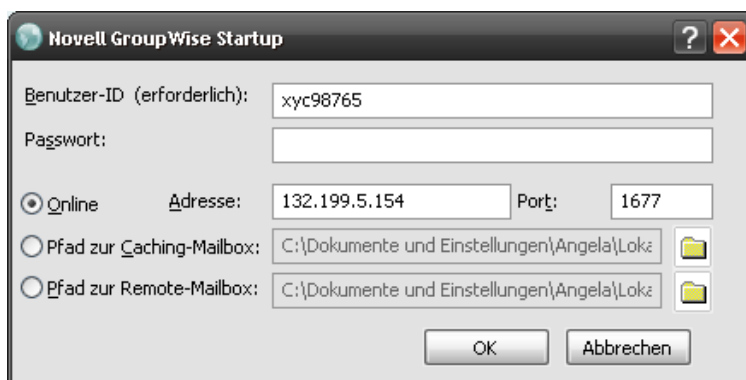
Novell GroupWise Startup

?

Benutzer-ID (erforderlich): xyc98765

Passwort:

Online Adresse: 132.199.5.154 Port: 1677

Pfad zur Caching-Mailbox: C:\Dokumente und Einstellungen\Angela\Loka

Pfad zur Remote-Mailbox: C:\Dokumente und Einstellungen\Angela\Loka

OK Abbrechen